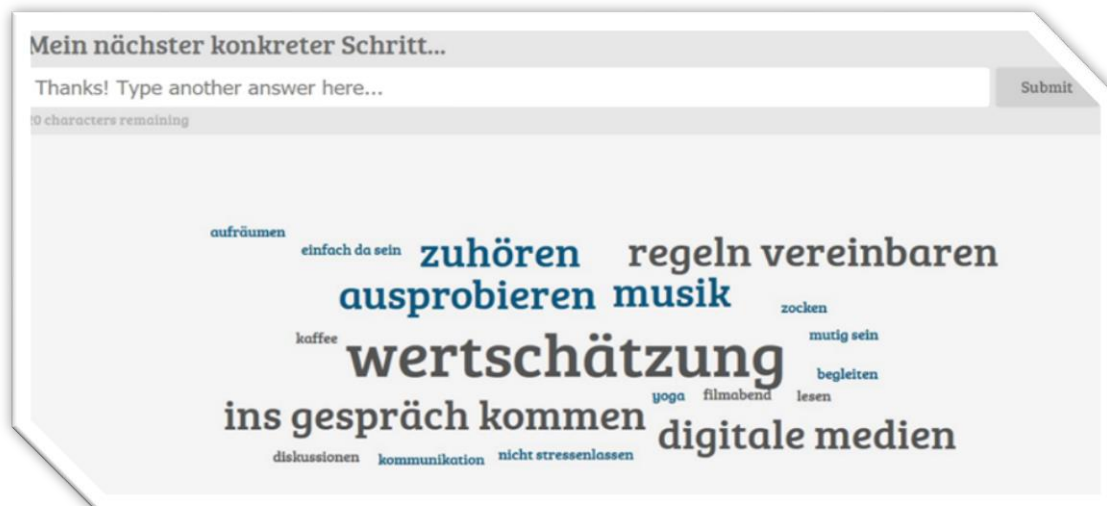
Mein nächster konkreter Schritt...

Thanks! Type another answer here...

Submit

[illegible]0 characters remaining

aufräumen

einfach da sein zuhören regeln vereinbaren

ausprobieren musik

zocken

mutig sein

kaffee

wertschätzung

begleiten

yoga filmabend lesen

ins gespräch kommen

digitale medien

diskussionen kommunikation nicht stressenlassen